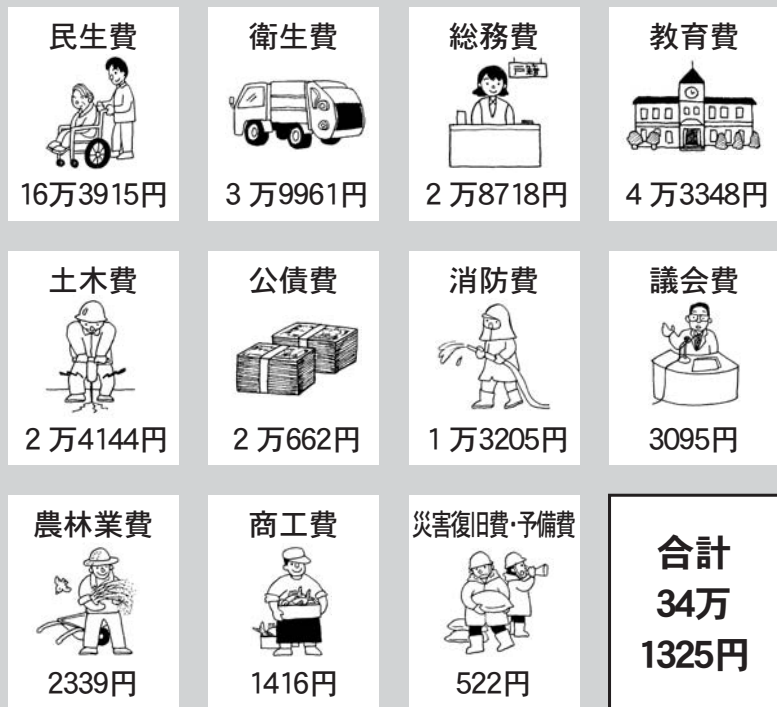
民生費
16万3915円

衛生費
3万9961円

総務費
戸籍
2万8718円

教育費
4万3348円

土木費
2万4144円

公債費
2万662円

消防費
1万3205円

議会費
3095円

農林業費
2339円

商工費
1416円

災害復旧費・予備費
522円

合計
34万
1325円